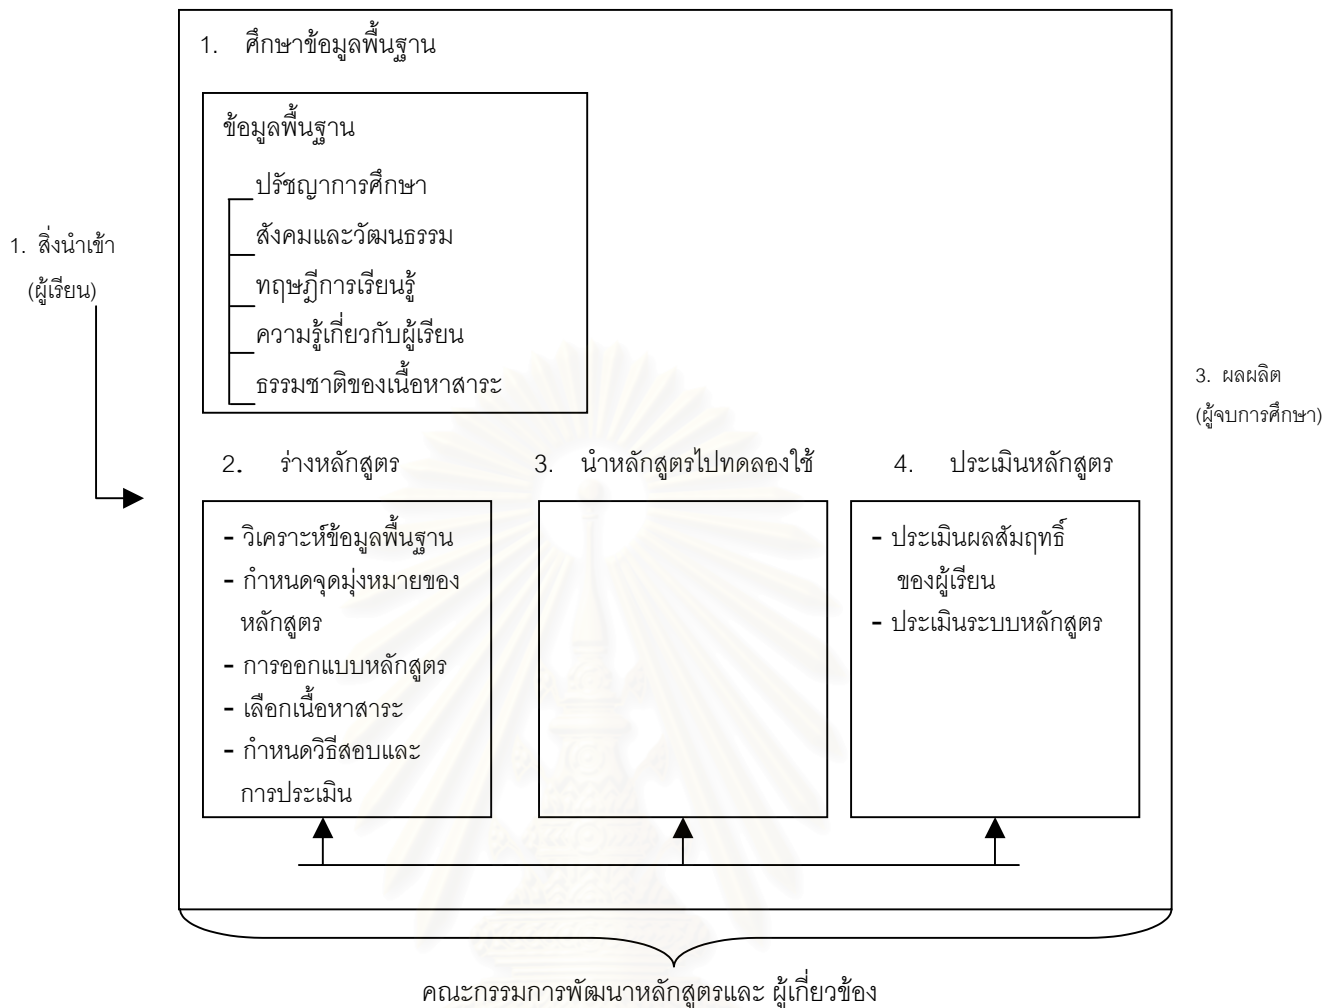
1. ศึกษาข้อมูลพื้นฐาน

ข้อมูลพื้นฐาน

ปรัชญาการศึกษา

สังคมและวัฒนธรรม

ทฤษฎีการเรียนรู้

ความรู้เกี่ยวกับผู้เรียน

ธรรมชาติของเนื้อหาสาระ

1. สิ่งนำเข้า (ผู้เรียน)

3. ผลผลิต (ผู้จบการศึกษา)

2. ร่างหลักสูตร

- วิเคราะห์ข้อมูลพื้นฐาน
- กำหนดจุดมุ่งหมายของหลักสูตร
- การออกแบบหลักสูตร
- เลือกเนื้อหาสาระ
- กำหนดวิธีสอบและการประเมิน

3. นำหลักสูตรไปทดลองใช้

4. ประเมินหลักสูตร

- ประเมินผลสัมฤทธิ์ของผู้เรียน
- ประเมินระบบหลักสูตร

คณะกรรมการพัฒนาหลักสูตรและ ผู้เกี่ยวข้อง